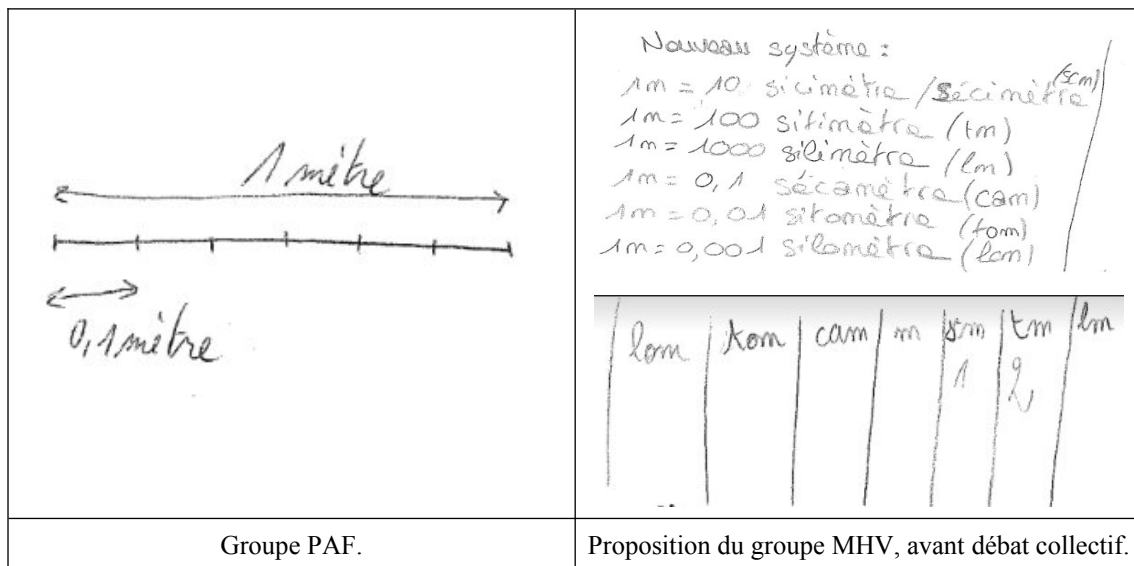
| 1 mètre<br>0,1 mètre | Nouveau système :<br>1m = 10 sicimètre / sécimètre (scm)<br>1m = 100 sitimètre (tm)<br>1m = 1000 silimètre (lm)<br>1m = 0,1 sécamètre (cam)<br>1m = 0,01 sitomètre (tom)<br>1m = 0,001 silomètre (lom)<br><br>lom \| tom \| cam \| m \| scm \| tm \| lm<br>1 \| 2, |
|---|---|
| Groupe PAF. | Proposition du groupe MHV, avant débat collectif. |